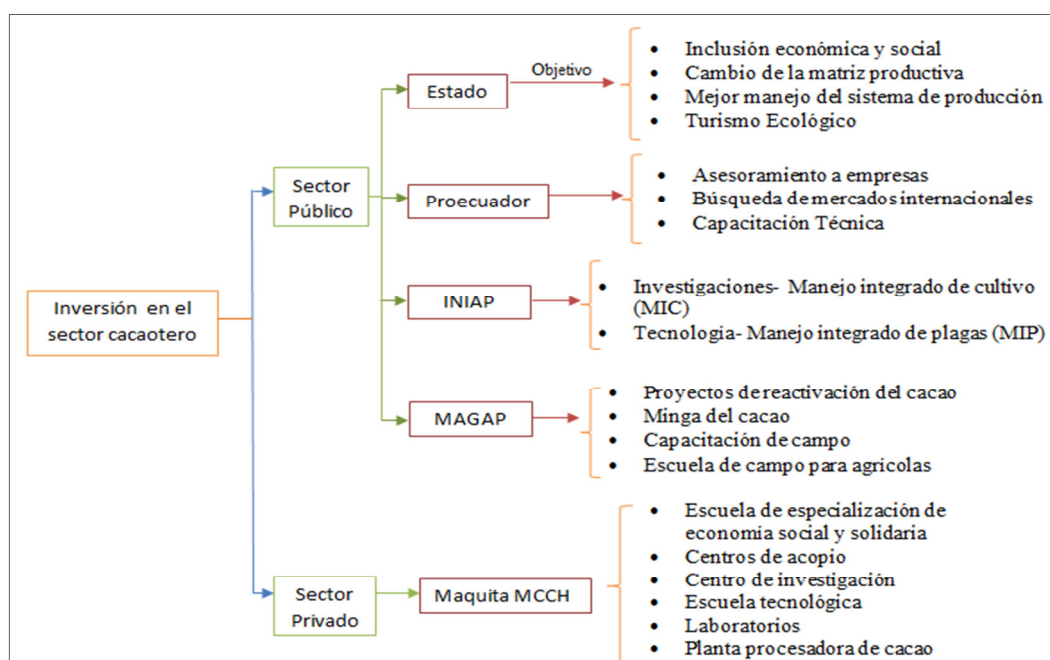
Inversión en el sector cacaotero

Sector Público

Estado

Objetivo

- Inclusión económica y social
- Cambio de la matriz productiva
- Mejor manejo del sistema de producción
- Turismo Ecológico

Proecuador

- Asesoramiento a empresas
- Búsqueda de mercados internacionales
- Capacitación Técnica

INIAP

- Investigaciones- Manejo integrado de cultivo (MIC)
- Tecnologia- Manejo integrado de plagas (MIP)

MAGAP

- Proyectos de reactivación del cacao
- Minga del cacao
- Capacitación de campo
- Escuela de campo para agricolas

Sector Privado

Maquita MCCH

- Escuela de especialización de economia social y solidaria
- Centros de acopio
- Centro de investigación
- Escuela tecnológica
- Laboratorios
- Planta procesadora de cacao